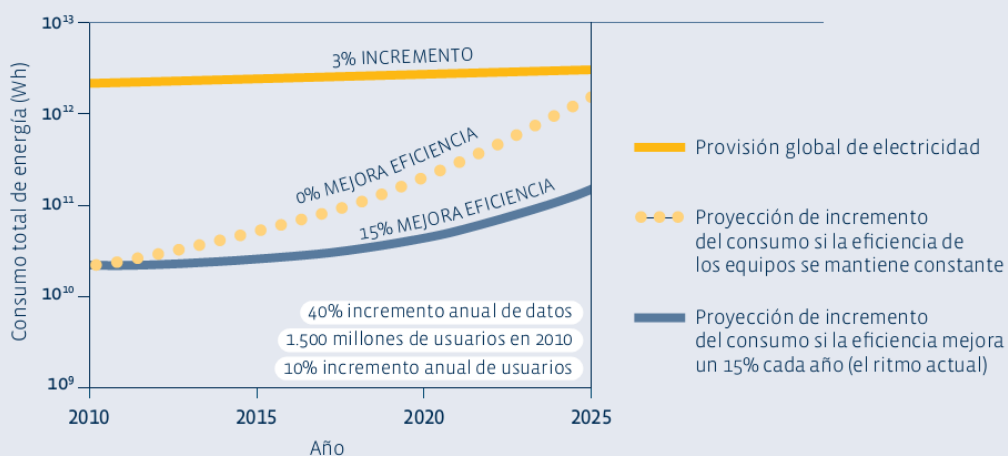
$10^{13}$
$10^{12}$
$10^{11}$
$10^{10}$
$10^{9}$
Consumo total de energía (Wh)
3% INCREMENTO
0% MEJORA EFICIENCIA
15% MEJORA EFICIENCIA
40% incremento anual de datos
1.500 millones de usuarios en 2010
10% incremento anual de usuarios
2010
2015
2020
2025
Año

Provisión global de electricidad

Proyección de incremento del consumo si la eficiencia de los equipos se mantiene constante

Proyección de incremento del consumo si la eficiencia mejora un 15% cada año (el ritmo actual)